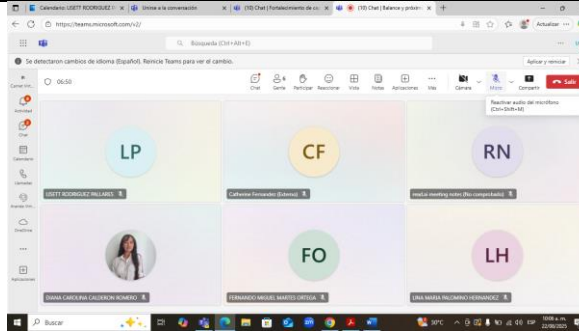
Calendario: USETT RODRIGUEZ P. | Unirse a la conversación | (10) Chat | Fortalecimiento de co | (10) Chat | Balance y proyec

https://teams.microsoft.com/v2/

Actualizar

Búsqueda (Ctrl+Alt+E)

Se detectaron cambios de idioma (Español). Reinicie Teams para ver el cambio.

Aplicar y reiniciar

06:50

Chat | Gente | Participar | Reacciones | Vista | Notas | Aplicaciones | Más | Cámara | Micro | Compartir | Salir

Reactivar audio del micrófono (Ctrl+Shift+M)

Actividad | Chat | Calendario | Llamadas | OneDrive | Aplicaciones

LP
USETT RODRIGUEZ PALLARES

CF
Catherine Fernandez (Externo)

RN
read.ai meeting notes (No comprobado)

DIANA CAROLINA CALDERON ROMERO

FO
FERNANDO MIGUEL MARTES ORTEGA

LH
LINA MARIA PALOMINO HERNANDEZ

Buscar

30°C

10:08 a. m.
22/08/2025